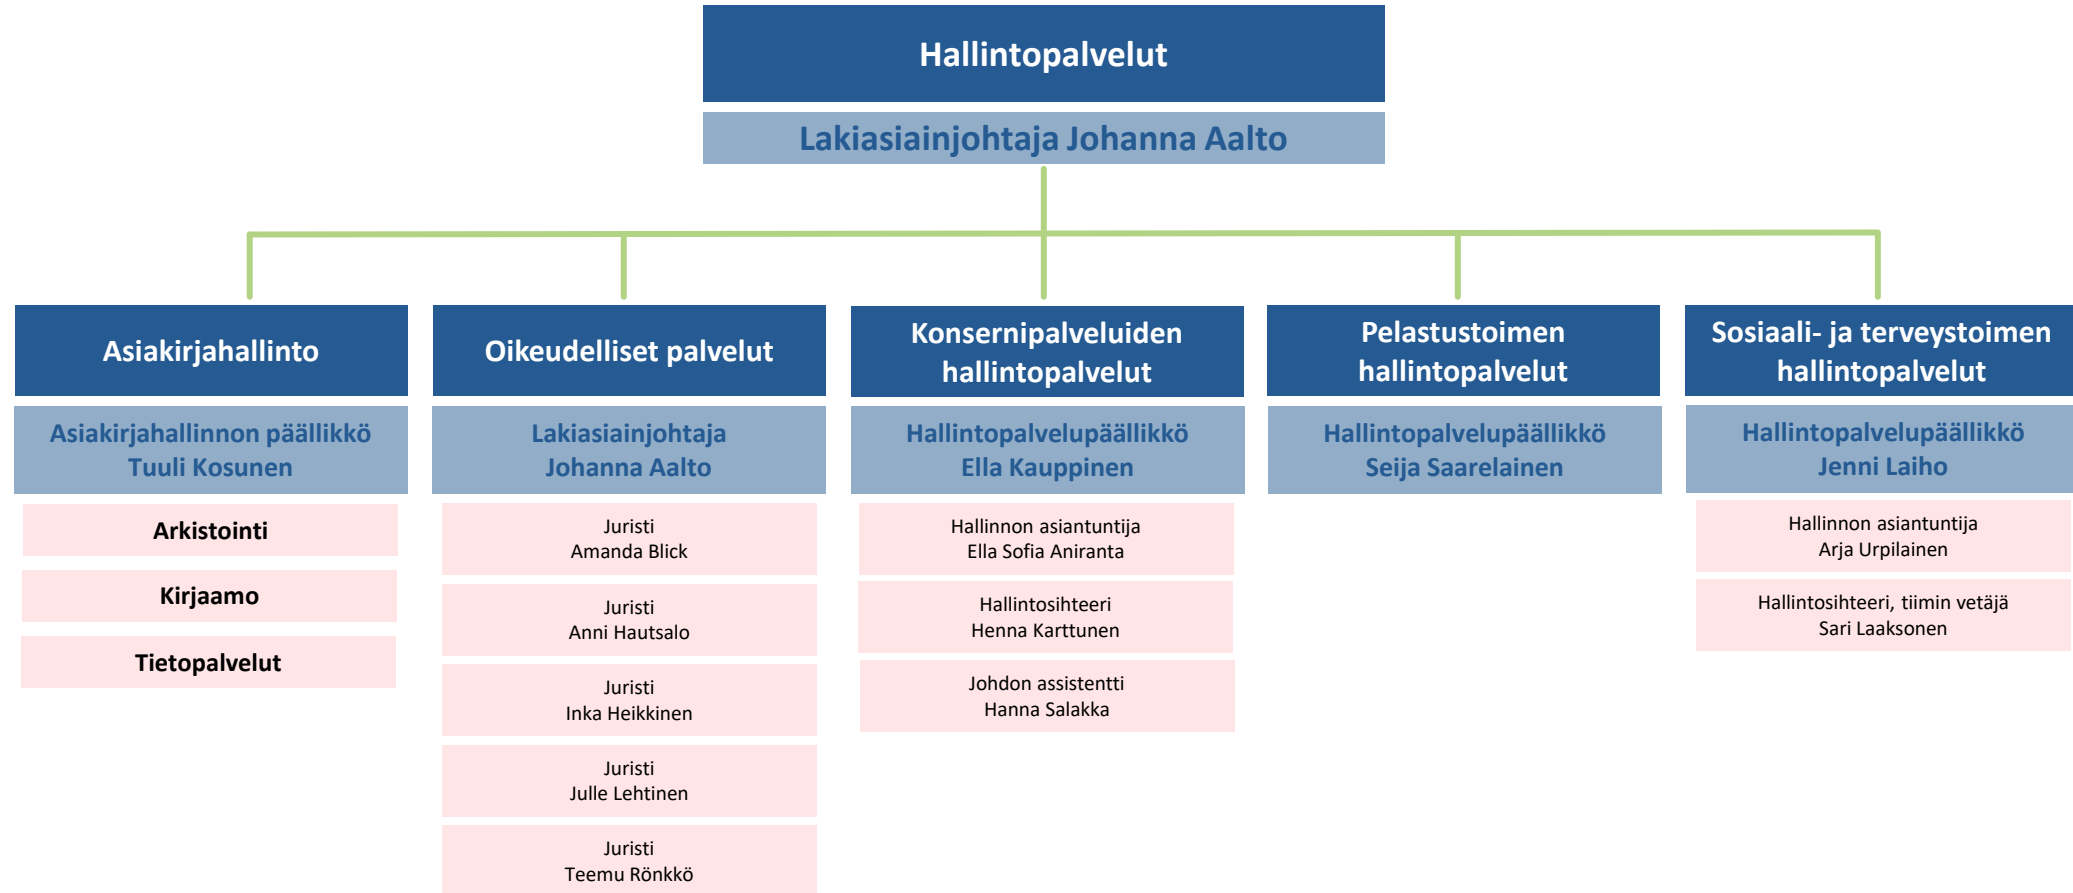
Hallintopalvelut

Lakiasiainjohtaja Johanna Aalto

Asiakirjahallinto

Asiakirjahallinnon päällikkö Tuuli Kosunen

Arkistointi

Kirjaamo

Tietopalvelut

Oikeudelliset palvelut

Lakiasiainjohtaja Johanna Aalto

Juristi Amanda Blick

Juristi Anni Hautsalo

Juristi Inka Heikkinen

Juristi Julle Lehtinen

Juristi Teemu Rönkkö

Konsernipalveluiden hallintopalvelut

Hallintopalvelupäällikkö Ella Kauppinen

Hallinnon asiantuntija Ella Sofia Aniranta

Hallintosihteeri Henna Karttunen

Johdon assistentti Hanna Salakka

Pelastustoimen hallintopalvelut

Hallintopalvelupäällikkö Seija Saarelainen

Sosiaali- ja terveystoimen hallintopalvelut

Hallintopalvelupäällikkö Jenni Laiho

Hallinnon asiantuntija Arja Urpilainen

Hallintosihteeri, tiimin vetäjä Sari Laaksonen